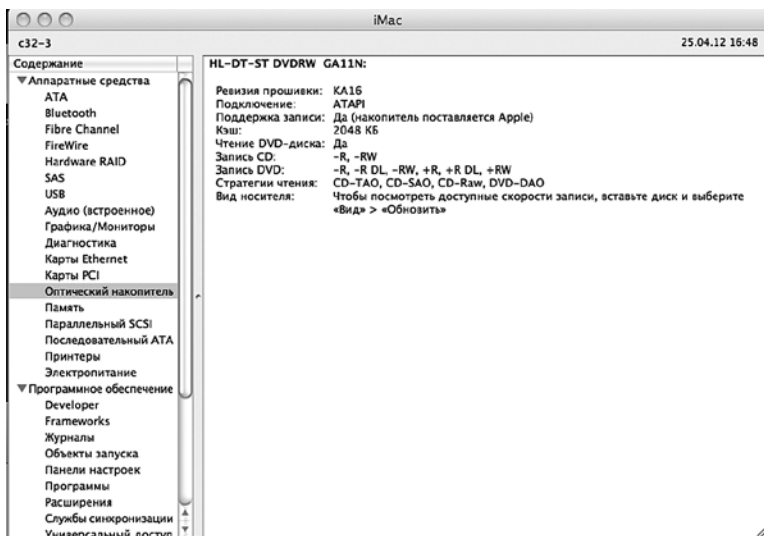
iMac

c32-3

25.04.12 16:48

Содержание
▼Аппаратные средства
ATA
Bluetooth
Fibre Channel
FireWire
Hardware RAID
SAS
USB
Аудио (встроенное)
Графика/Мониторы
Диагностика
Карты Ethernet
Карты PCI
Оптический накопитель
Память
Параллельный SCSI
Последовательный ATA
Принтеры
Электропитание
▼Программное обеспечение
Developer
Frameworks
Журналы
Объекты запуска
Панели настроек
Программы
Расширения
Службы синхронизации
Универсальный доступ

HL-DT-ST DVDRW GA11N:

Ревизия прошивки: KA16
Подключение: ATAPI
Поддержка записи: Да (накопитель поставляется Apple)
Кэш: 2048 КБ
Чтение DVD-диска: Да
Запись CD: -R, -RW
Запись DVD: -R, -R DL, -RW, +R, +R DL, +RW
Стратегии чтения: CD-TAO, CD-SAO, CD-Raw, DVD-DAO
Вид носителя: Чтобы посмотреть доступные скорости записи, вставьте диск и выберите «Вид» > «Обновить»